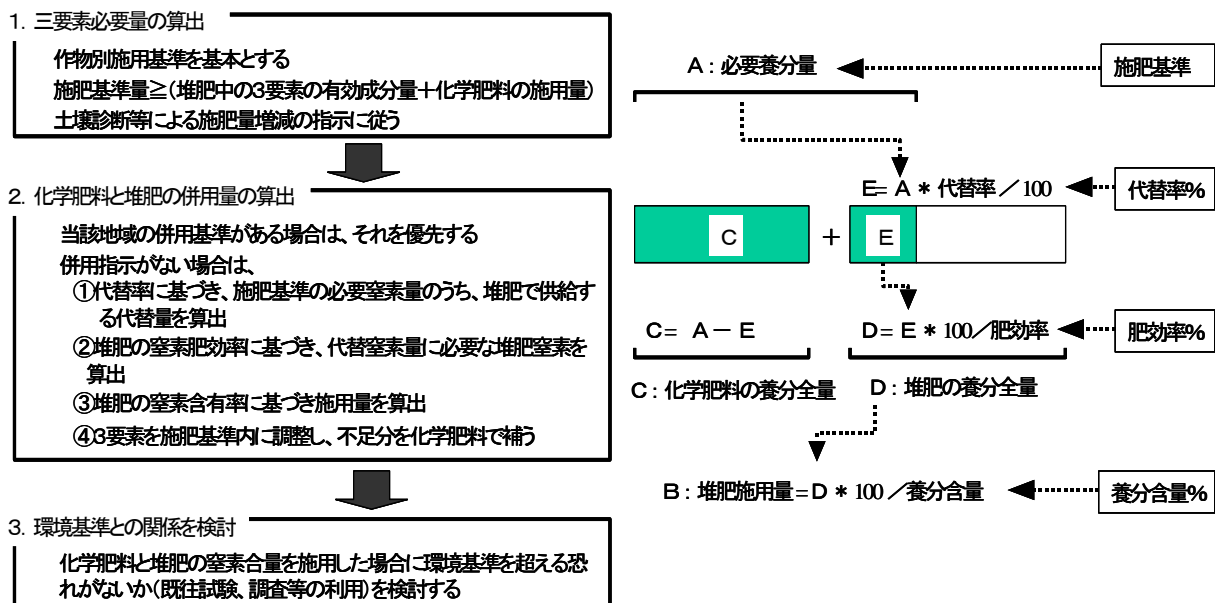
1. 三要素必要量の算出

作物別施用基準を基本とする
施肥基準量≧（堆肥中の3要素の有効成分量＋化学肥料の施用量）
土壌診断等による施肥量増減の指示に従う

2. 化学肥料と堆肥の併用量の算出

当該地域の併用基準がある場合は、それを優先する
併用指示がない場合は、
①代替率に基づき、施肥基準の必要窒素量のうち、堆肥で供給する代替量を算出
②堆肥の窒素肥効率に基づき、代替窒素量に必要な堆肥窒素を算出
③堆肥の窒素含有率に基づき施用量を算出
④3要素を施肥基準内に調整し、不足分を化学肥料で補う

3. 環境基準との関係を検討

化学肥料と堆肥の窒素合量を施用した場合に環境基準を超える恐れがないか（既往試験、調査等の利用）を検討する

A：必要養分量

施肥基準

E= A ＊ 代替率 ／ 100

代替率%

C

＋

E

C= A － E

D= E ＊ 100／肥効率

肥効率%

C：化学肥料の養分全量

D：堆肥の養分全量

B：堆肥施用量＝D ＊ 100 ／養分含量

養分含量%